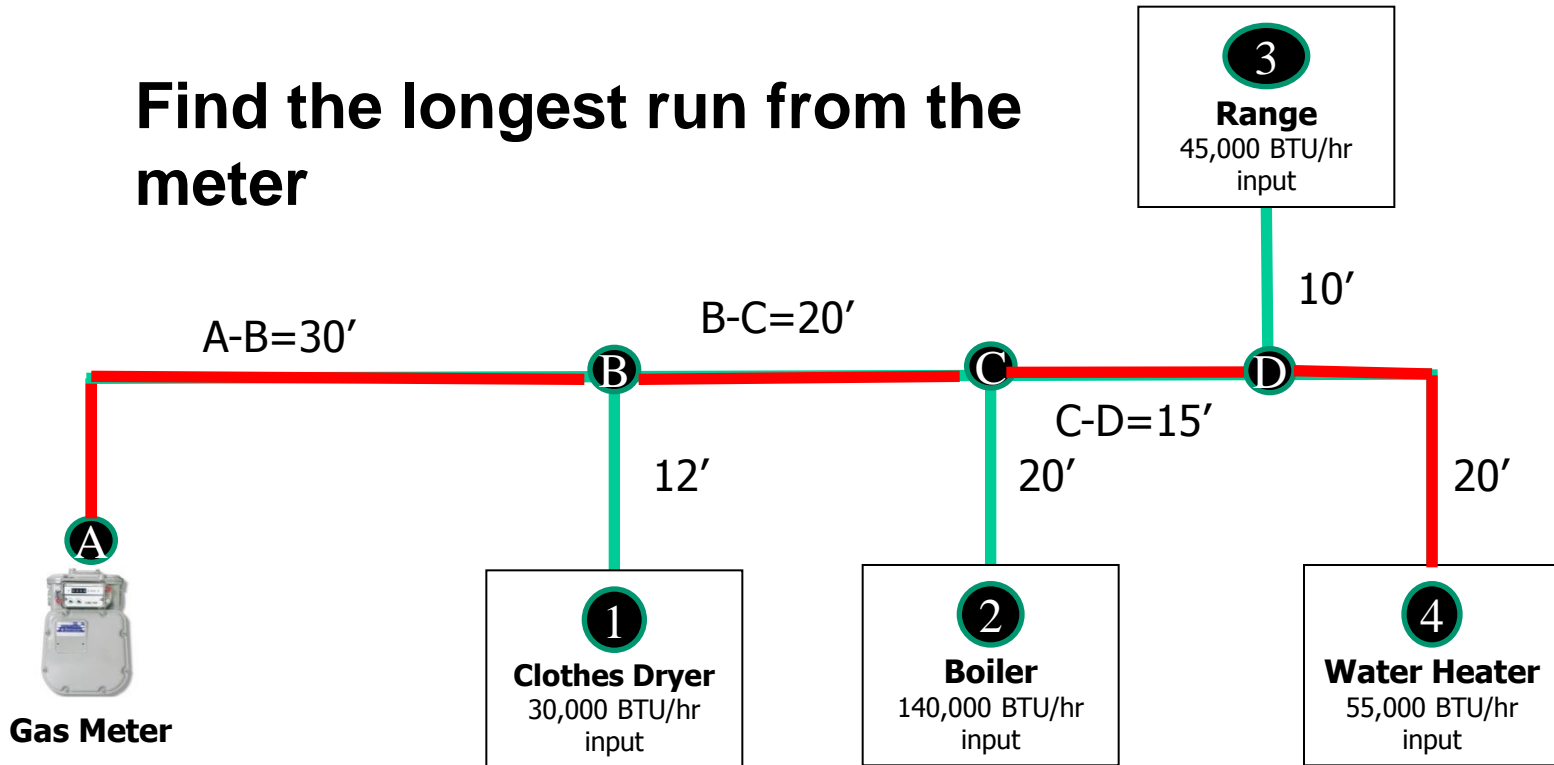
Find the longest run from the meter

3
Range
45,000 BTU/hr input

10′

A-B=30′

B-C=20′

B

C

D

C-D=15′

12′

20′

20′

A

Gas Meter

1
Clothes Dryer
30,000 BTU/hr input

2
Boiler
140,000 BTU/hr input

4
Water Heater
55,000 BTU/hr input